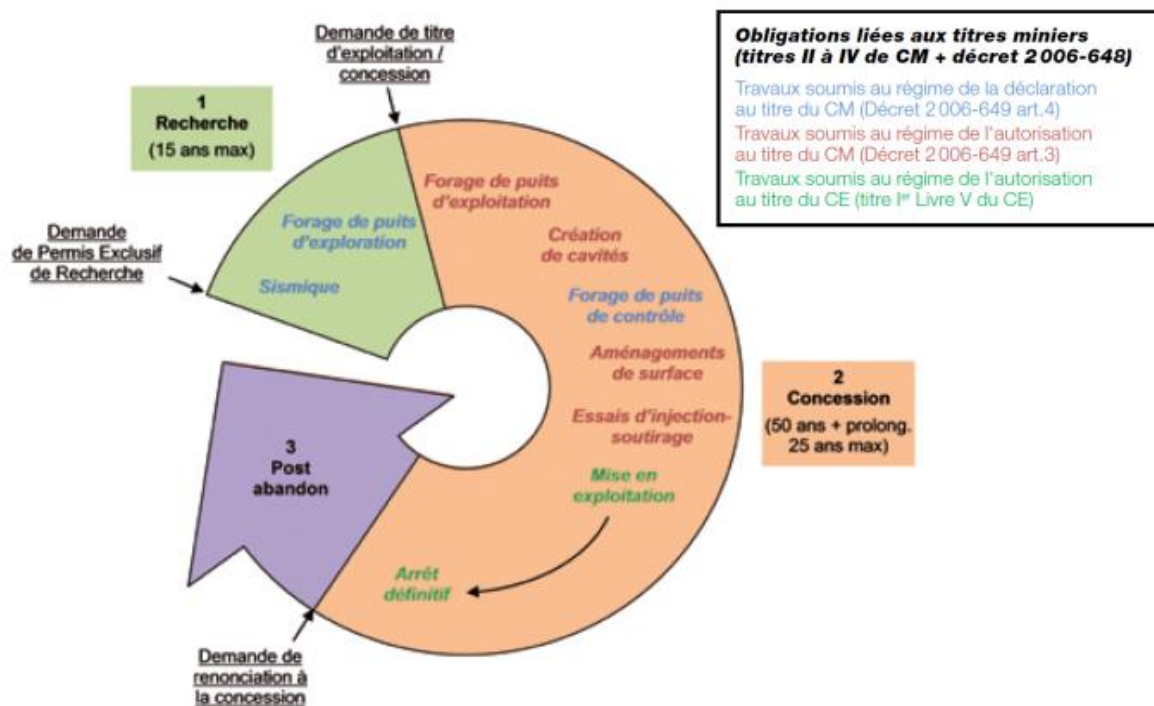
Demande de titre d'exploitation / concession

Obligations liées aux titres miniers (titres II à IV de CM + décret 2 006-648)

Travaux soumis au régime de la déclaration au titre du CM (Décret 2 006-649 art.4)
Travaux soumis au régime de l'autorisation au titre du CM (Décret 2 006-649 art.3)
Travaux soumis au régime de l'autorisation au titre du CE (titre I$^{er}$ Livre V du CE)

1
Recherche
(15 ans max)

Demande de Permis Exclusif de Recherche

Forage de puits d'exploration

Sismique

Forage de puits d'exploitation

Création de cavités

Forage de puits de contrôle

Aménagements de surface

Essais d'injection-soutirage

Mise en exploitation

Arrêt définitif

2
Concession
(50 ans + prolong. 25 ans max)

3
Post abandon

Demande de renonciation à la concession